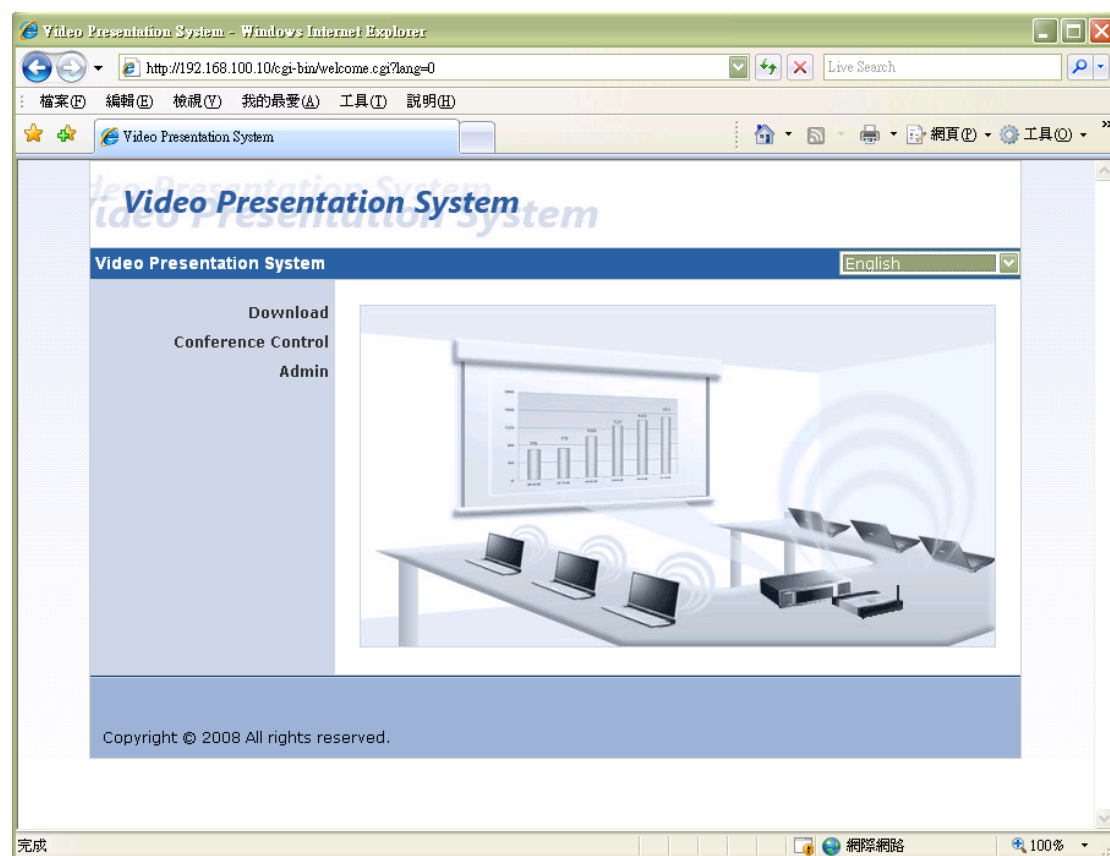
Video Presentation System - Windows Internet Explorer

http://192.168.100.10/cgi-bin/welcome.cgi?lang=0

Live Search

檔案(F) 編輯(E) 檢視(V) 我的最愛(A) 工具(T) 說明(H)

Video Presentation System

網頁(P) 工具(O)

Video Presentation System

Video Presentation System

English

Download
Conference Control
Admin

Copyright © 2008 All rights reserved.

完成

網際網路

100%